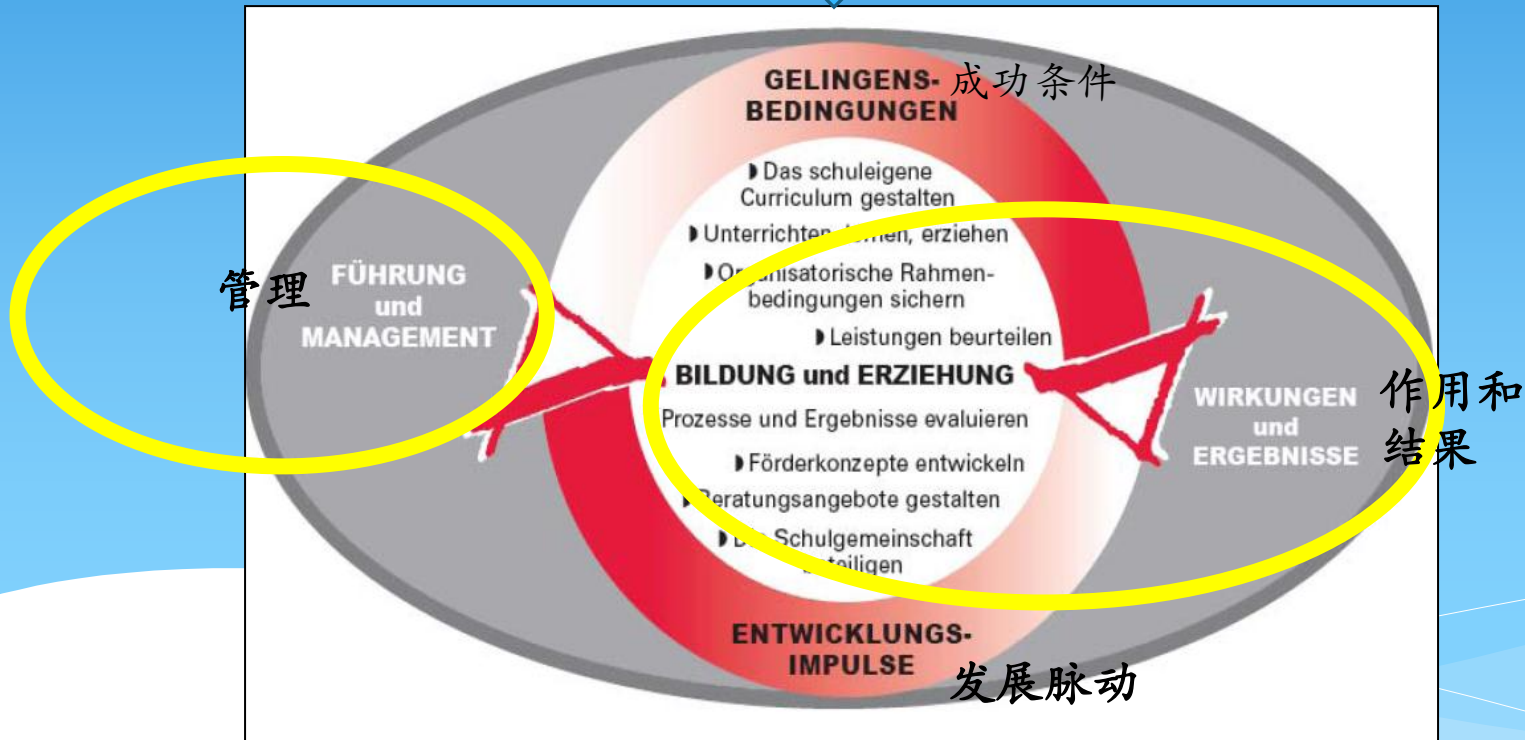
GELINGENS- 成功条件
BEDINGUNGEN

Das schuleigene Curriculum gestalten

Unterrichten, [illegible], erziehen

O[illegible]nisatorische Rahmenbedingungen sichern

Leistungen beurteilen

管理

FÜHRUNG
und
MANAGEMENT

BILDUNG und ERZIEHUNG

Prozesse und Ergebnisse evaluieren

Förderkonzepte entwickeln

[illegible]eratungsangebote gestalten

D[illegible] Schulgemeinschaft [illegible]teiligen

WIRKUNGEN
und
ERGEBNISSE

作用和
结果

ENTWICKLUNGS-
IMPULSE

发展脉动